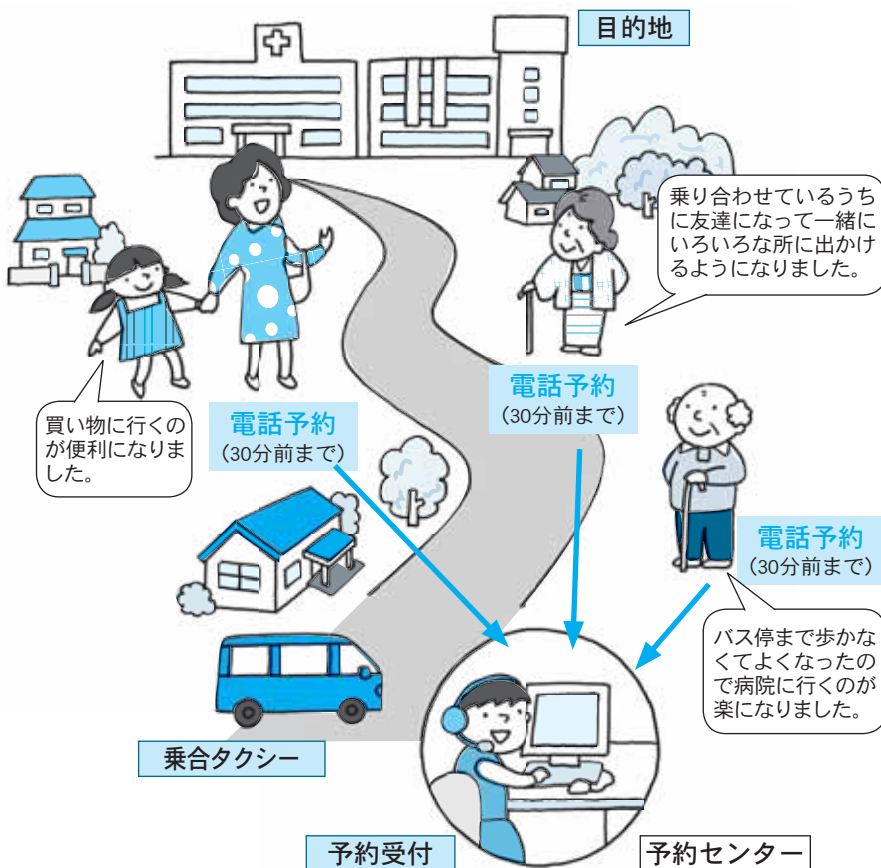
目的地

乗り合わせているうちに友達になって一緒にいろいろな所に出かけるようになりました。

買い物に行くのが便利になりました。

電話予約
（30分前まで）

電話予約
（30分前まで）

電話予約
（30分前まで）

バス停まで歩かなくてよくなったので病院に行くのが楽になりました。

乗合タクシー

予約受付

予約センター